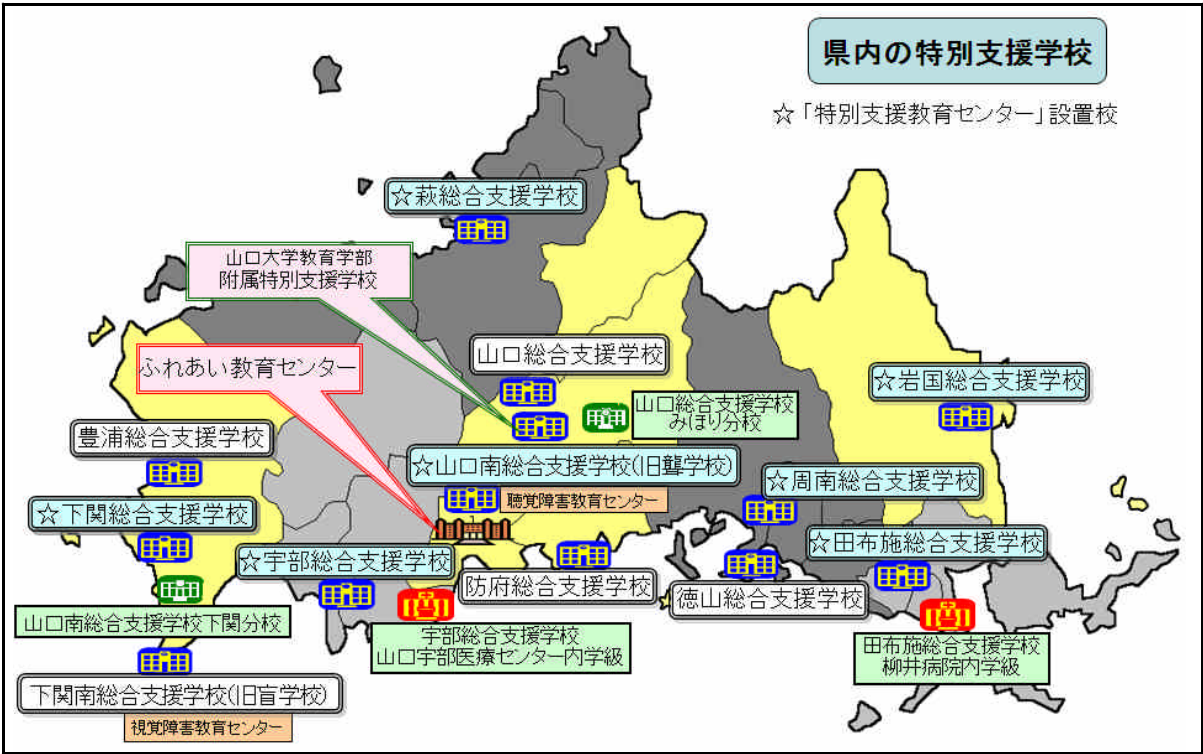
県内の特別支援学校

☆「特別支援教育センター」設置校

☆萩総合支援学校

山口大学教育学部
附属特別支援学校

山口総合支援学校

ふれあい教育センター

☆岩国総合支援学校

山口総合支援学校
みほり分校

豊浦総合支援学校

☆山口南総合支援学校(旧聾学校)

聴覚障害教育センター

☆周南総合支援学校

☆下関総合支援学校

☆田布施総合支援学校

☆宇部総合支援学校

防府総合支援学校

徳山総合支援学校

山口南総合支援学校下関分校

宇部総合支援学校
山口宇部医療センター内学級

田布施総合支援学校
柳井病院内学級

下関南総合支援学校(旧盲学校)

視覚障害教育センター